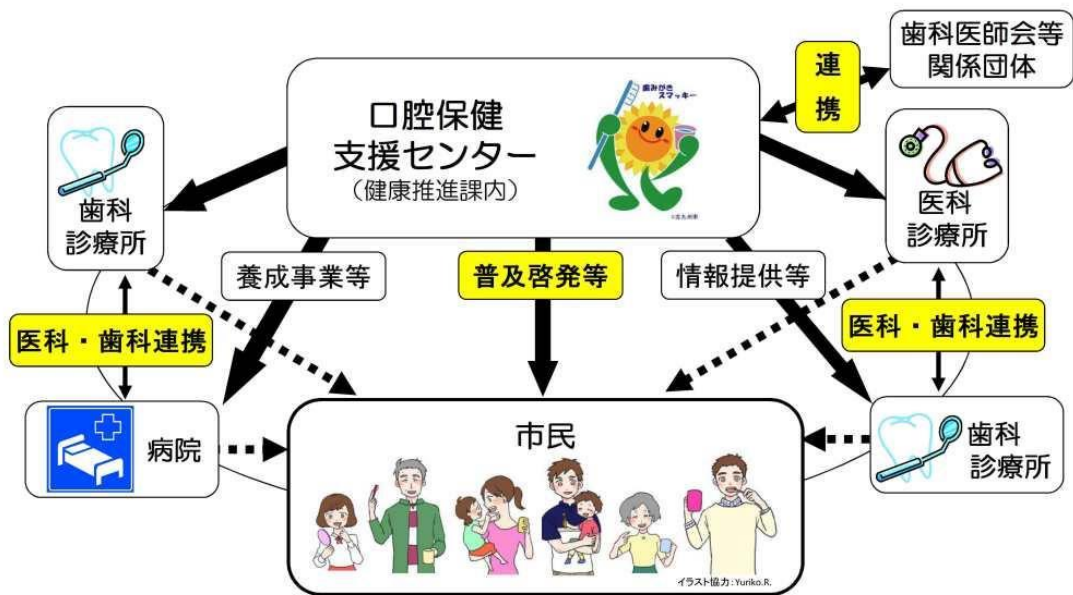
口腔保健支援センター
（健康推進課内）

歯みがきスマッキー

©北九州市

連携

歯科医師会等関係団体

歯科診療所

医科診療所

養成事業等

普及啓発等

情報提供等

医科・歯科連携

医科・歯科連携

病院

市民

歯科診療所

イラスト協力：Yuriko.R.